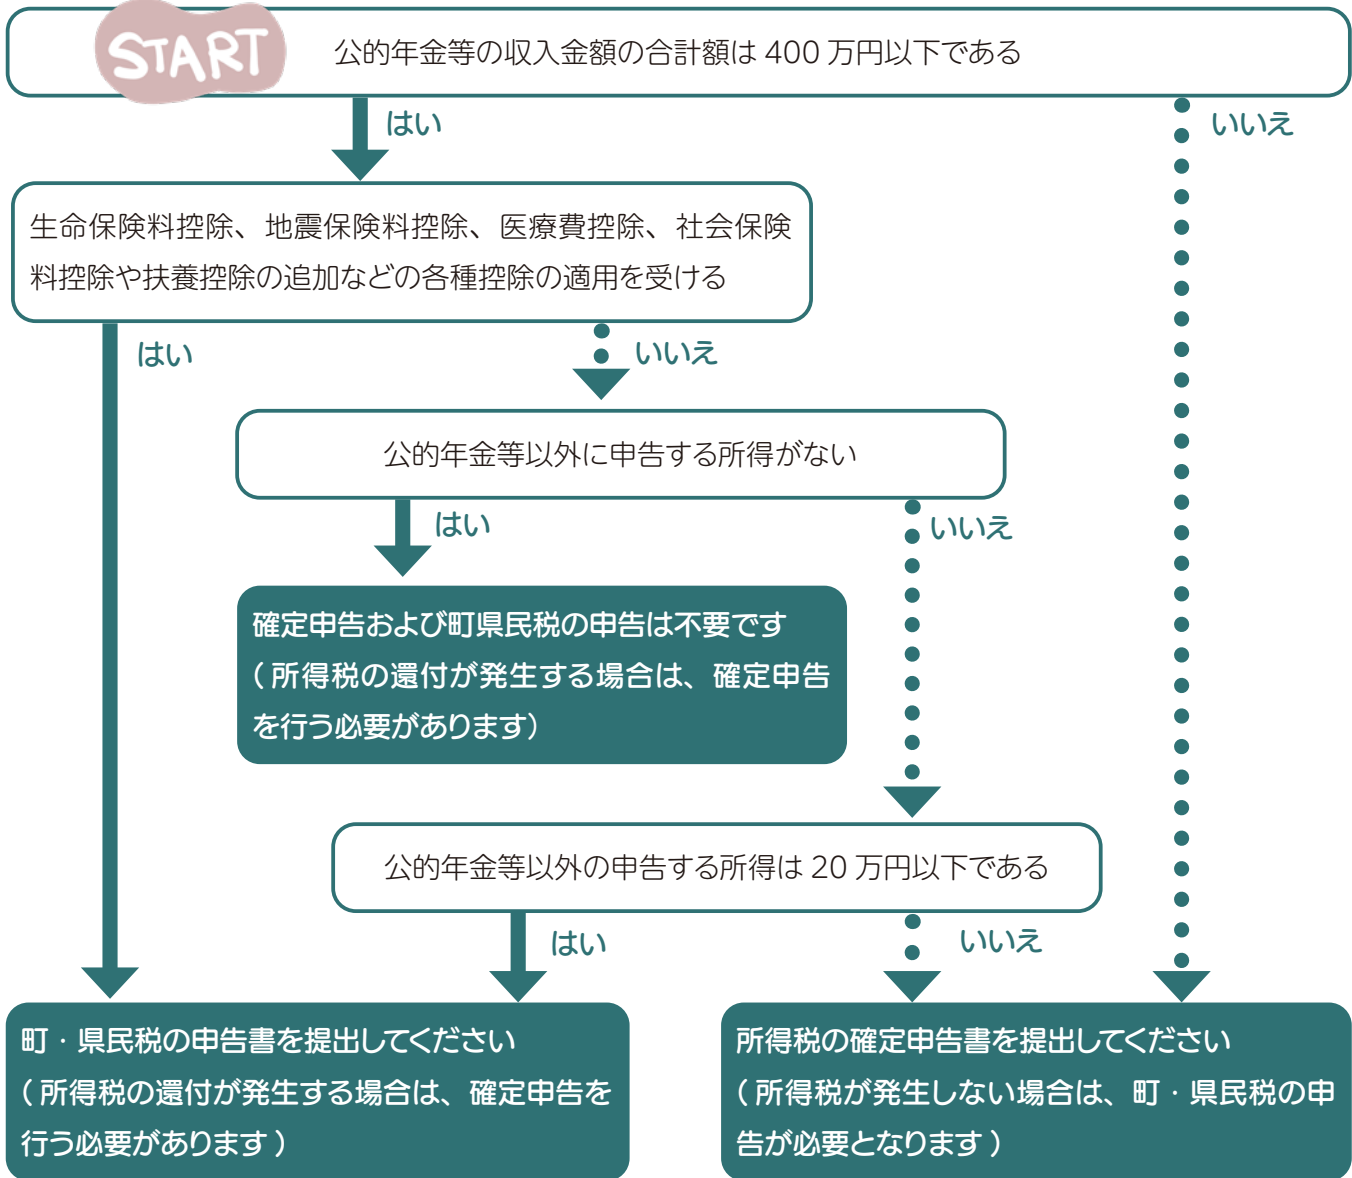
START

公的年金等の収入金額の合計額は 400 万円以下である

はい

いいえ

生命保険料控除、地震保険料控除、医療費控除、社会保険料控除や扶養控除の追加などの各種控除の適用を受ける

はい

いいえ

公的年金等以外に申告する所得がない

はい

いいえ

確定申告および町県民税の申告は不要です（所得税の還付が発生する場合は、確定申告を行う必要があります）

公的年金等以外の申告する所得は 20 万円以下である

はい

いいえ

町・県民税の申告書を提出してください（所得税の還付が発生する場合は、確定申告を行う必要があります）

所得税の確定申告書を提出してください（所得税が発生しない場合は、町・県民税の申告が必要となります）